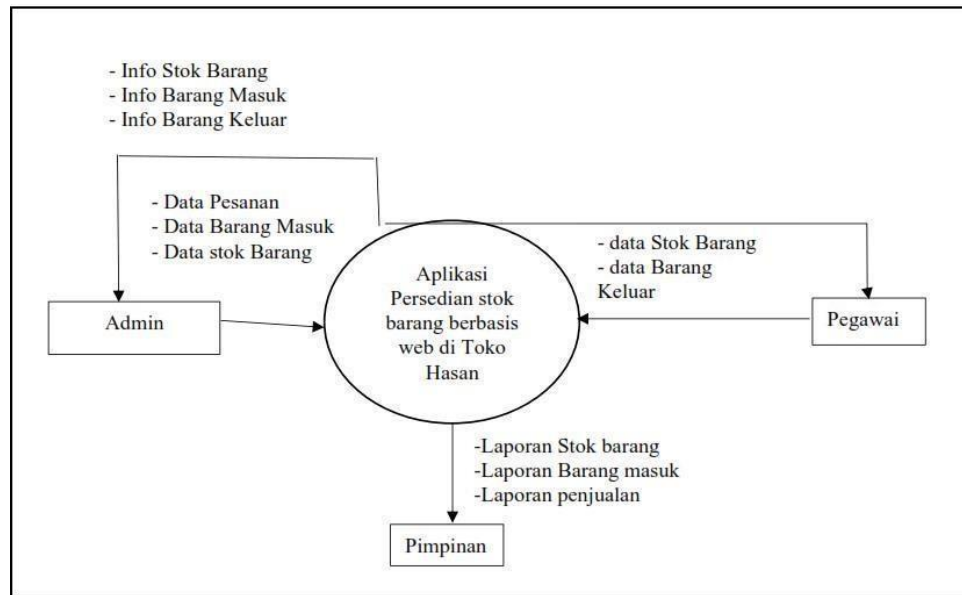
- Info Stok Barang
- Info Barang Masuk
- Info Barang Keluar

- Data Pesanan
- Data Barang Masuk
- Data stok Barang

- data Stok Barang
- data Barang Keluar

Admin

Aplikasi Persedian stok barang berbasis web di Toko Hasan

Pegawai

-Laporan Stok barang
-Laporan Barang masuk
-Laporan penjualan

Pimpinan